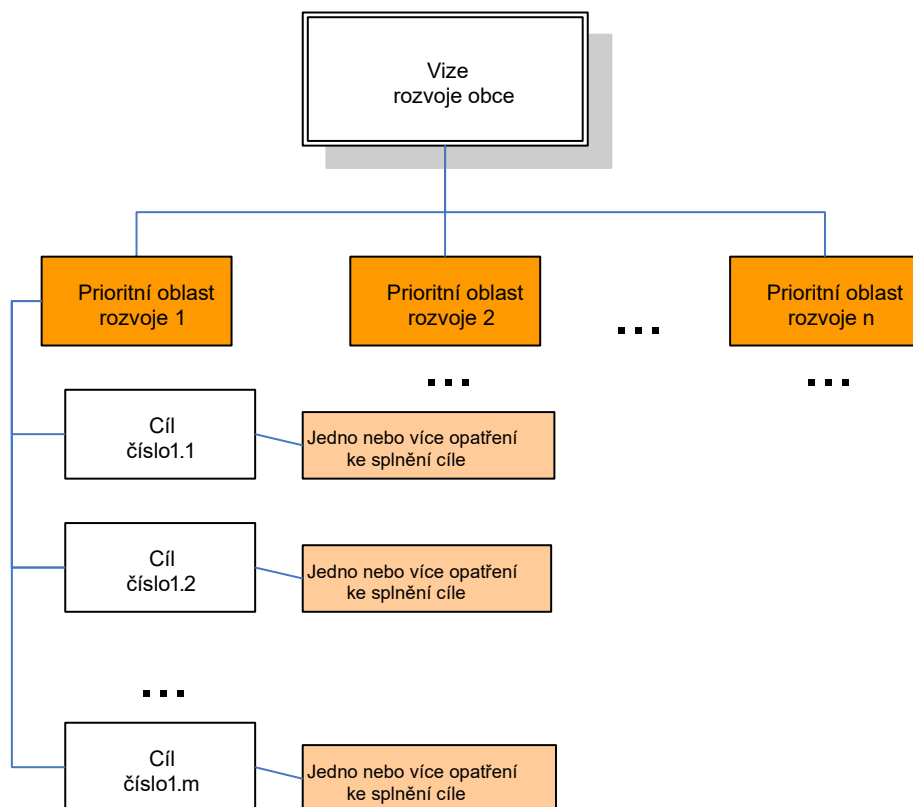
Vize
rozvoje obce

Prioritní oblast
rozvoje 1

Prioritní oblast
rozvoje 2

...

Prioritní oblast
rozvoje n

...

...

Cíl
číslo1.1

Jedno nebo více opatření
ke splnění cíle

Cíl
číslo1.2

Jedno nebo více opatření
ke splnění cíle

...

Cíl
číslo1.m

Jedno nebo více opatření
ke splnění cíle